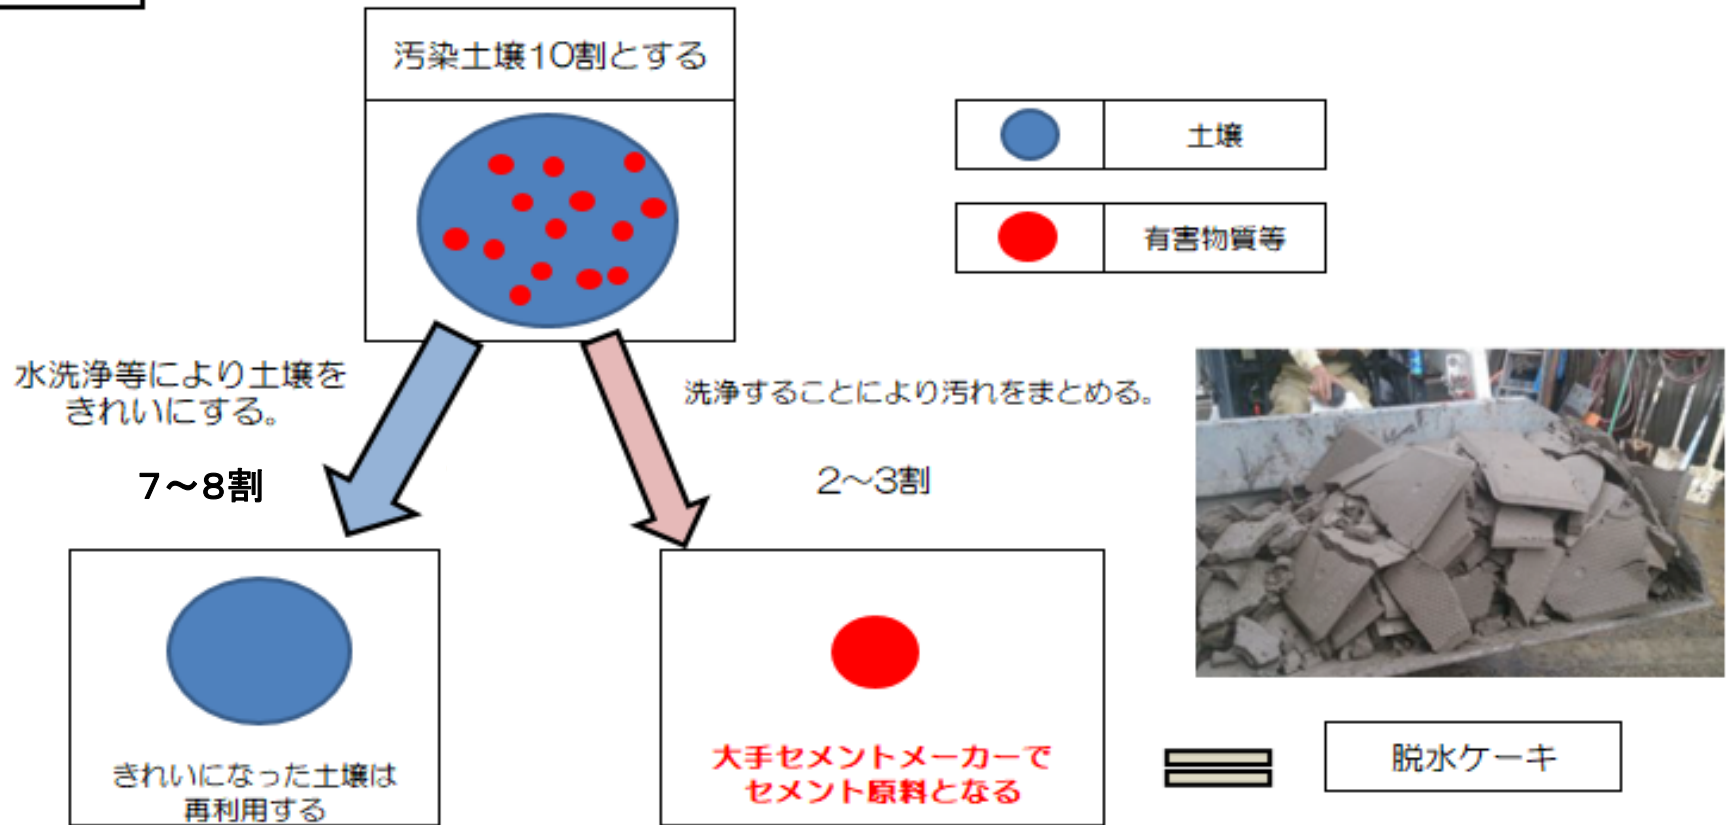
汚染土壌10割とする

| | 土壌 |
|---|---|
| | 有害物質等 |

水洗浄等により土壌をきれいにする。

7～8割

洗浄することにより汚れをまとめる。

2～3割

きれいになった土壌は再利用する

大手セメントメーカーでセメント原料となる

脱水ケーキ